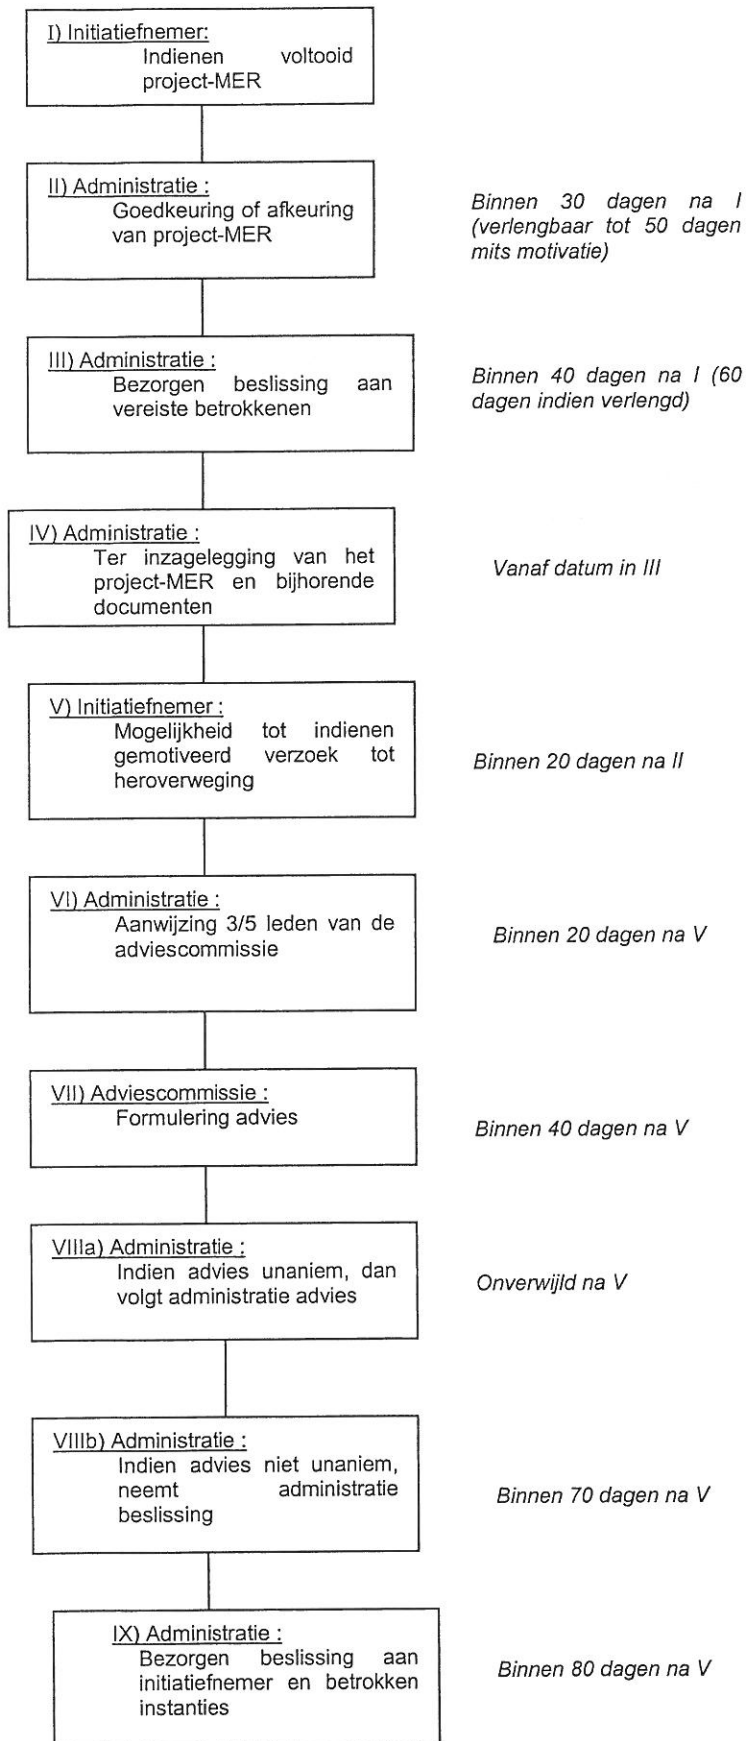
I) Initiatiefnemer:
Indienen voltooid project-MER

II) Administratie :
Goedkeuring of afkeuring van project-MER

Binnen 30 dagen na I (verlengbaar tot 50 dagen mits motivatie)

III) Administratie :
Bezorgen beslissing aan vereiste betrokkenen

Binnen 40 dagen na I (60 dagen indien verlengd)

IV) Administratie :
Ter inzagelegging van het project-MER en bijhorende documenten

Vanaf datum in III

V) Initiatiefnemer :
Mogelijkheid tot indienen gemotiveerd verzoek tot heroverweging

Binnen 20 dagen na II

VI) Administratie :
Aanwijzing 3/5 leden van de adviescommissie

Binnen 20 dagen na V

VII) Adviescommissie :
Formulering advies

Binnen 40 dagen na V

VIIIa) Administratie :
Indien advies unaniem, dan volgt administratie advies

Onverwijld na V

VIIIb) Administratie :
Indien advies niet unaniem, neemt administratie beslissing

Binnen 70 dagen na V

IX) Administratie :
Bezorgen beslissing aan initiatiefnemer en betrokken instanties

Binnen 80 dagen na V